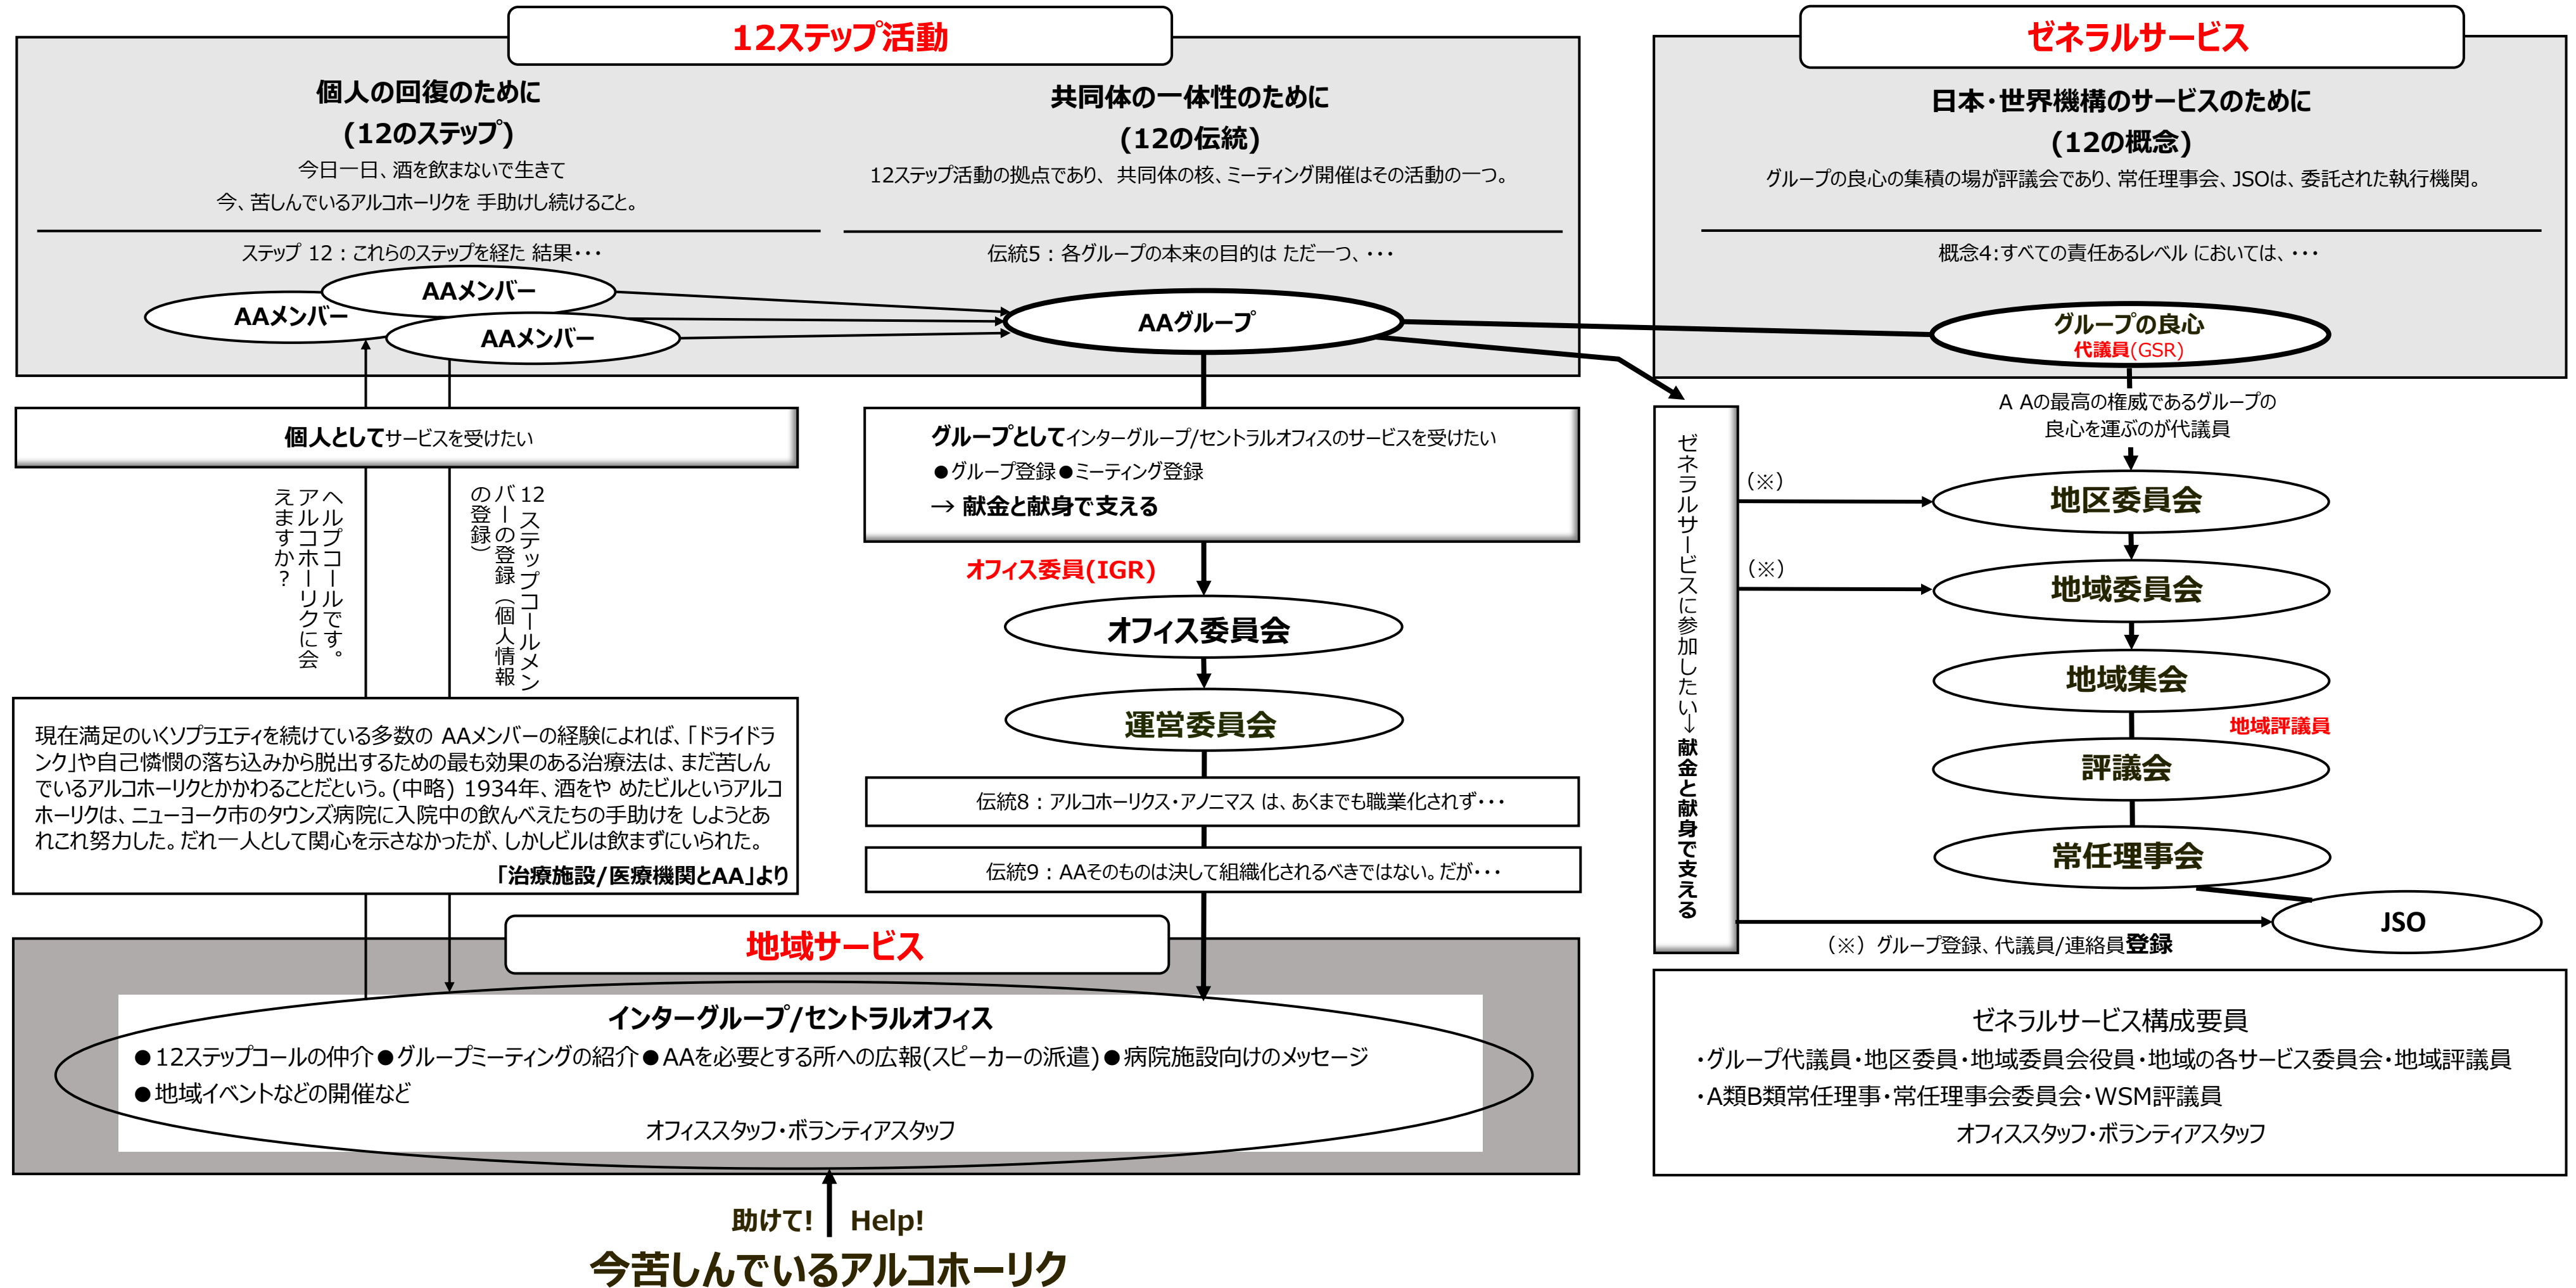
12ステップ活動

個人の回復のために
(12のステップ)
今日一日、酒を飲まないで生きて
今、苦しんでいるアルコホーリクを 手助けし続けること。

ステップ 12：これらのステップを経た 結果・・・

共同体の一体性のために
(12の伝統)
12ステップ活動の拠点であり、 共同体の核、ミーティング開催はその活動の一つ。

伝統5：各グループの本来の目的は ただ一つ、・・・

ゼネラルサービス

日本・世界機構のサービスのために
(12の概念)
グループの良心の集積の場が評議会であり、常任理事会、JSOは、委託された執行機関。

概念4:すべての責任あるレベル においては、・・・

AAメンバー
AAメンバー
AAメンバー
AAグループ
グループの良心
代議員(GSR)

個人としてサービスを受けたい

ヘルプコールです。アルコホーリクに会えますか?

12ステップコールメンバーの登録（個人情報の登録）

グループとしてインターグループ/セントラルオフィスのサービスを受けたい
●グループ登録●ミーティング登録
→ 献金と献身で支える

オフィス委員(IGR)
オフィス委員会
運営委員会

A Aの最高の権威であるグループの良心を運ぶのが代議員

ゼネラルサービスに参加したい→献金と献身で支える

(※)
地区委員会
(※)
地域委員会
地域集会
地域評議員
評議会
常任理事会
JSO
(※) グループ登録、代議員/連絡員登録

現在満足のいくソブラエティを続けている多数の AAメンバーの経験によれば、「ドライドランク」や自己憐憫の落ち込みから脱出するための最も効果のある治療法は、まだ苦しんでいるアルコホーリクとかかわることだという。(中略) 1934年、酒をや めたビルというアルコホーリクは、ニューヨーク市のタウンズ病院に入院中の飲んべえたちの手助けを しようとあれこれ努力した。だれ一人として関心を示さなかったが、しかしビルは飲まずにいられた。
「治療施設/医療機関とAA」より

伝統8：アルコホーリクス・アノニマス は、あくまでも職業化されず・・・

伝統9：AAそのものは決して組織化されるべきではない。だが・・・

地域サービス

インターグループ/セントラルオフィス
●12ステップコールの仲介●グループミーティングの紹介●AAを必要とする所への広報(スピーカーの派遣)●病院施設向けのメッセージ
●地域イベントなどの開催など
オフィススタッフ・ボランティアスタッフ

ゼネラルサービス構成要員
・グループ代議員・地区委員・地域委員会役員・地域の各サービス委員会・地域評議員
・A類B類常任理事・常任理事会委員会・WSM評議員
オフィススタッフ・ボランティアスタッフ

助けて! Help!
今苦しんでいるアルコホーリク